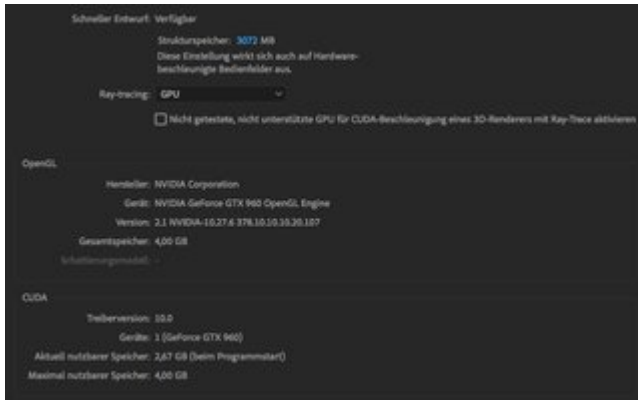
Schneller Entwurf: Verfügbar

Strukturspeicher: 3072 MB
Diese Einstellung wirkt sich auch auf Hardware-beschleunigte Bedienfelder aus.

Ray-tracing: GPU

Nicht getestete, nicht unterstützte GPU für CUDA-Beschleunigung eines 3D-Renderers mit Ray-Trace aktivieren

OpenGL

Hersteller: NVIDIA Corporation
Gerät: NVIDIA GeForce GTX 960 OpenGL Engine
Version: 2.1 NVIDIA-10.27.6 378.10.10.10.20.107
Gesamtspeicher: 4,00 GB
Schattierungsmodell: --

CUDA

Treiberversion: 10.0
Geräte: 1 (GeForce GTX 960)
Aktuell nutzbarer Speicher: 2,67 GB (beim Programmstart)
Maximal nutzbarer Speicher: 4,00 GB